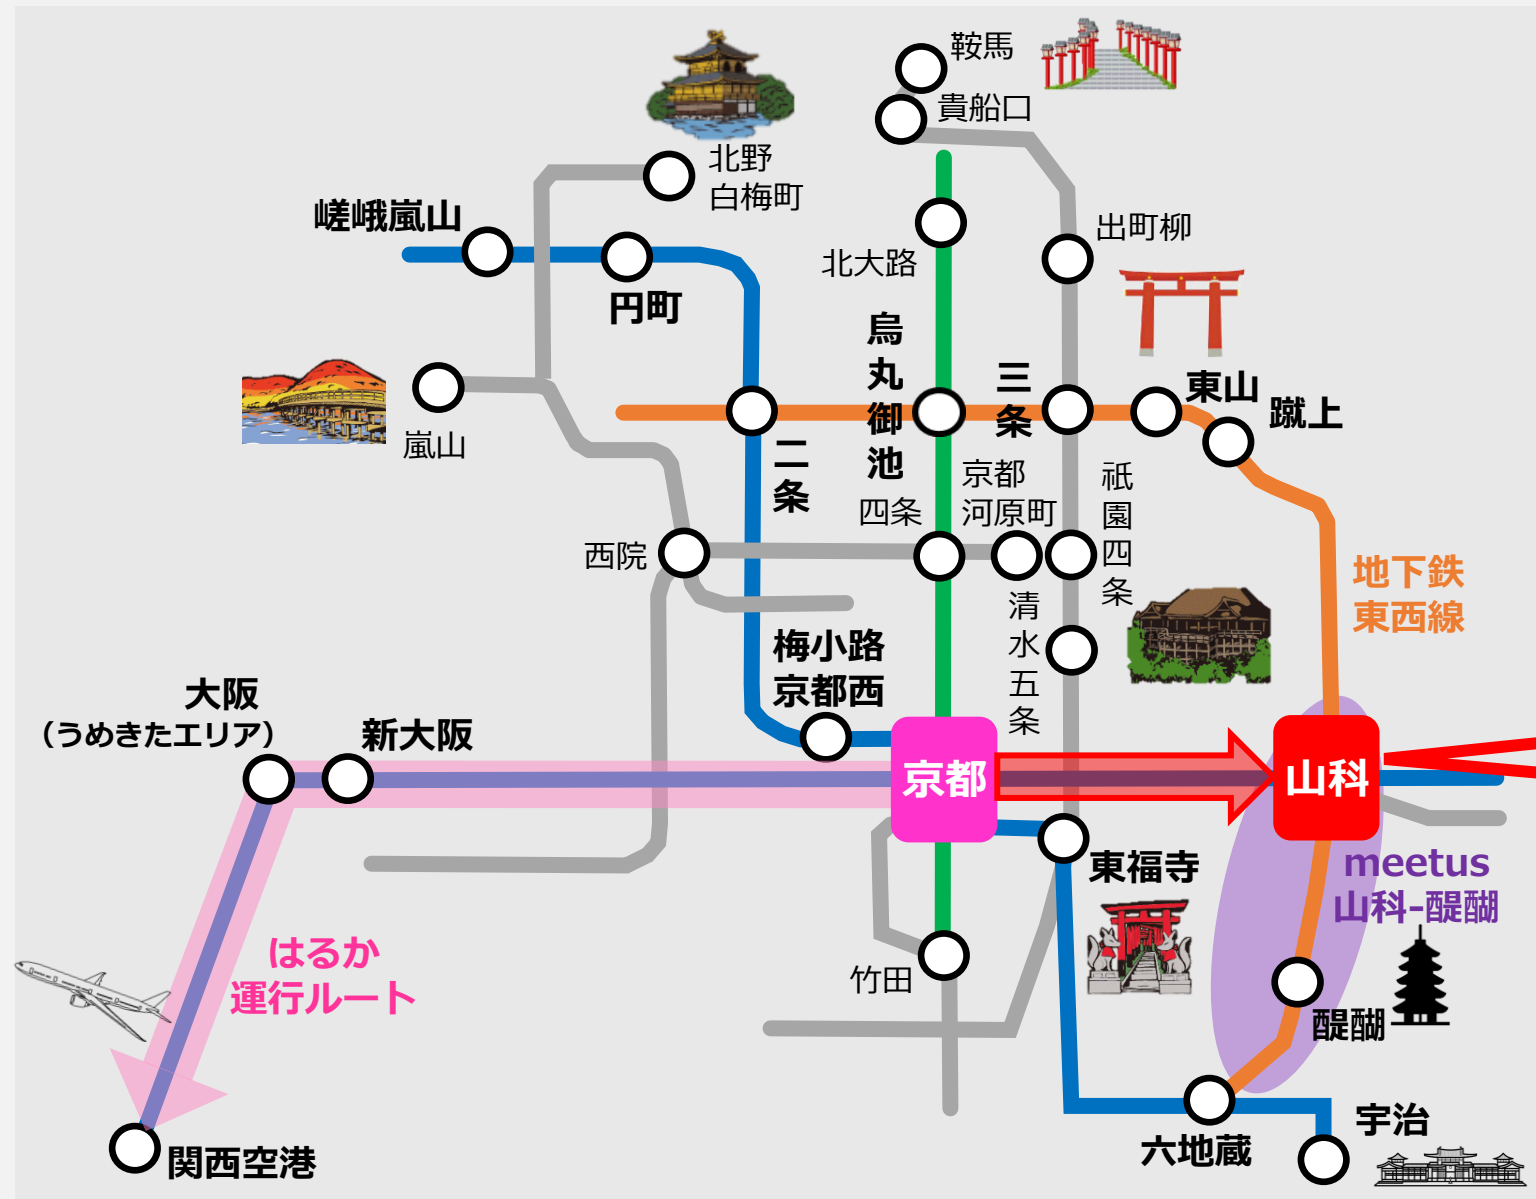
鞍馬
貴船口
北野
白梅町
嵯峨嵐山
円町
出町柳
北大路
烏丸御池
三条
東山
蹴上
嵐山
二条
京都
河原町
祇園四条
四条
西院
地下鉄
東西線
清水五条
梅小路
京都西
大阪
（うめきたエリア）
新大阪
京都
山科
東福寺
meetus
山科-醍醐
はるか
運行ルート
竹田
醍醐
宇治
六地蔵
関西空港